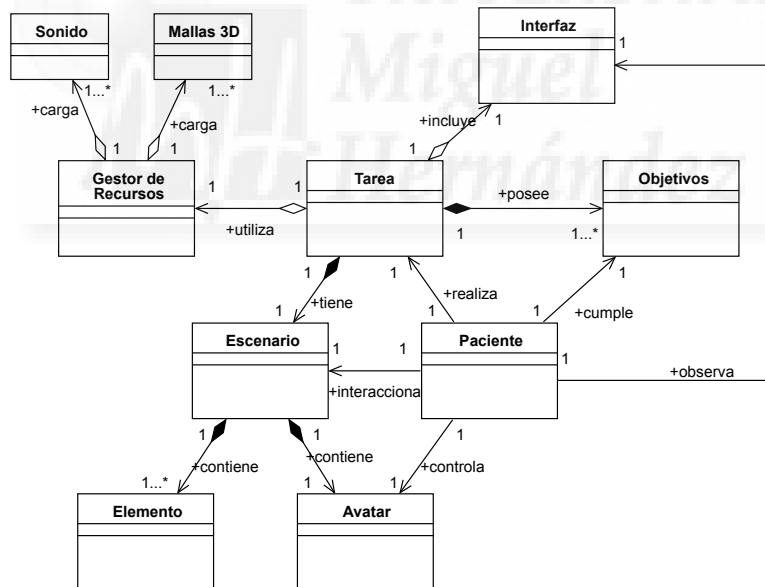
Sonido

Mallas 3D

Interfaz

1...*

1...*

1

+carga

+carga

+incluye

1

1

1

1

Gestor de Recursos

1

1

Tarea

Objetivos

+posee

+utiliza

1

1...*

1

1

+tiene

+realiza

1

+cumple

1

1

Escenario

1

1

Paciente

1

+interacciona

+observa

1

1

1

+contiene

+contiene

+controla

1...*

1

1

Elemento

Avatar